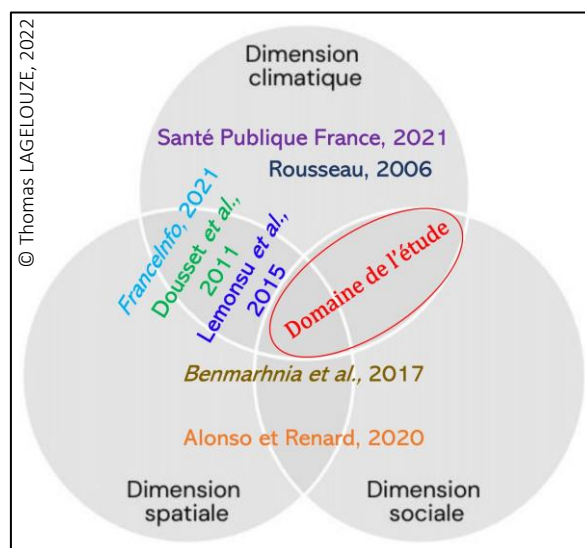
© Thomas LAGELOUZE, 2022

Dimension climatique

Santé Publique France, 2021

Rousseau, 2006

FranceInfo, 2021

Dousset et al., 2011

Lemonsu et al., 2015

Domaine de l'étude

Benmarhnia et al., 2017

Alonso et Renard, 2020

Dimension spatiale

Dimension sociale